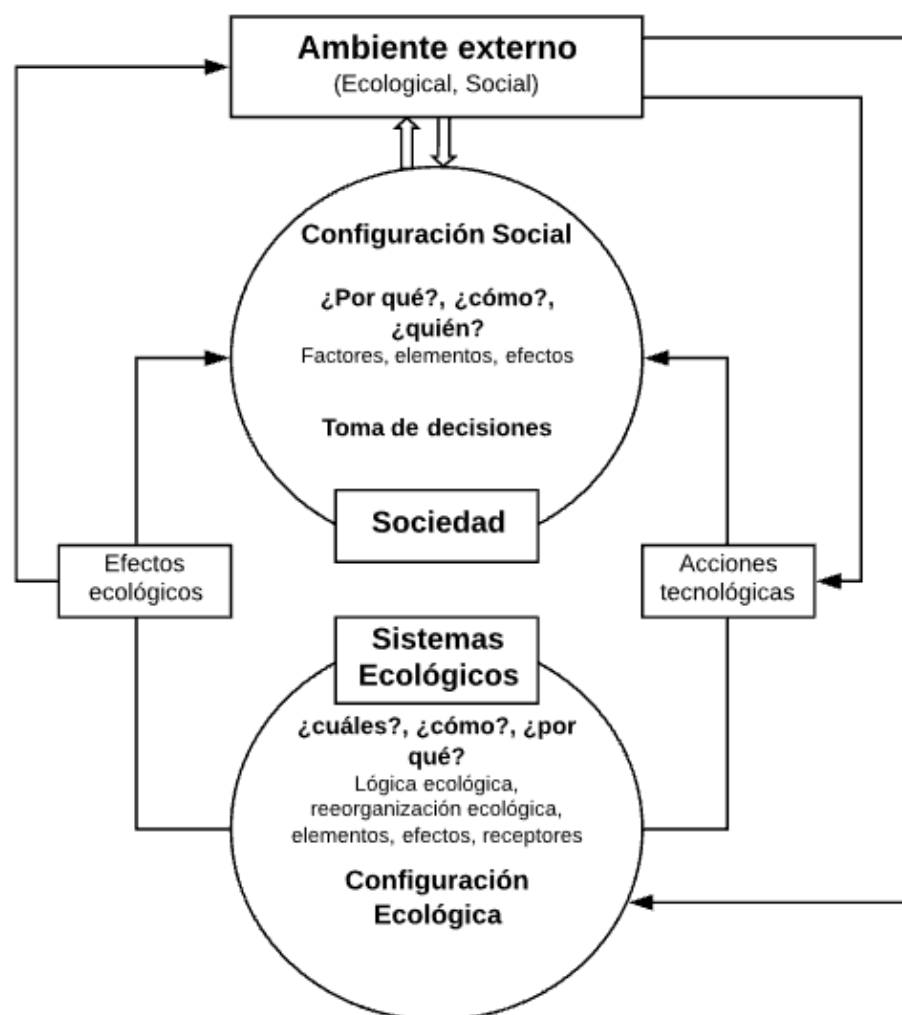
Ambiente externo
(Ecological, Social)

Configuración Social

¿Por qué?, ¿cómo?, ¿quién?
Factores, elementos, efectos

Toma de decisiones

Sociedad

Efectos ecológicos

Acciones tecnológicas

Sistemas Ecológicos

¿cuáles?, ¿cómo?, ¿por qué?
Lógica ecológica, reeorganización ecológica, elementos, efectos, receptores

Configuración Ecológica